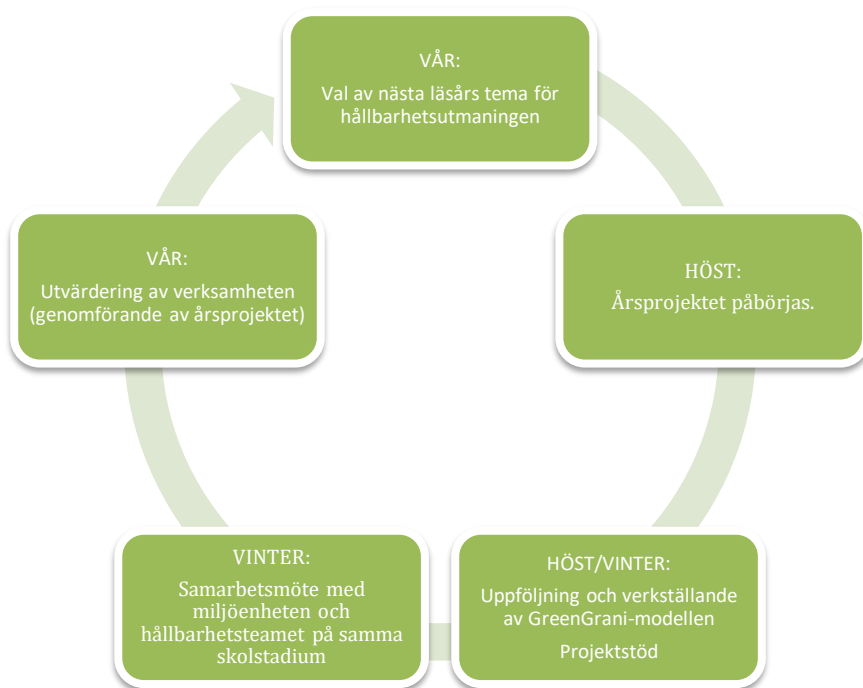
VÅR:
Val av nästa läsårs tema för hållbarhetsutmaningen

HÖST:
Årsprojektet påbörjas.

HÖST/VINTER:
Uppföljning och verkställande av GreenGrani-modellen

Projektstöd

VINTER:
Samarbetsmöte med miljöenheten och hållbarhetsteamet på samma skolstadium

VÅR:
Utvärdering av verksamheten (genomförande av årsprojektet)